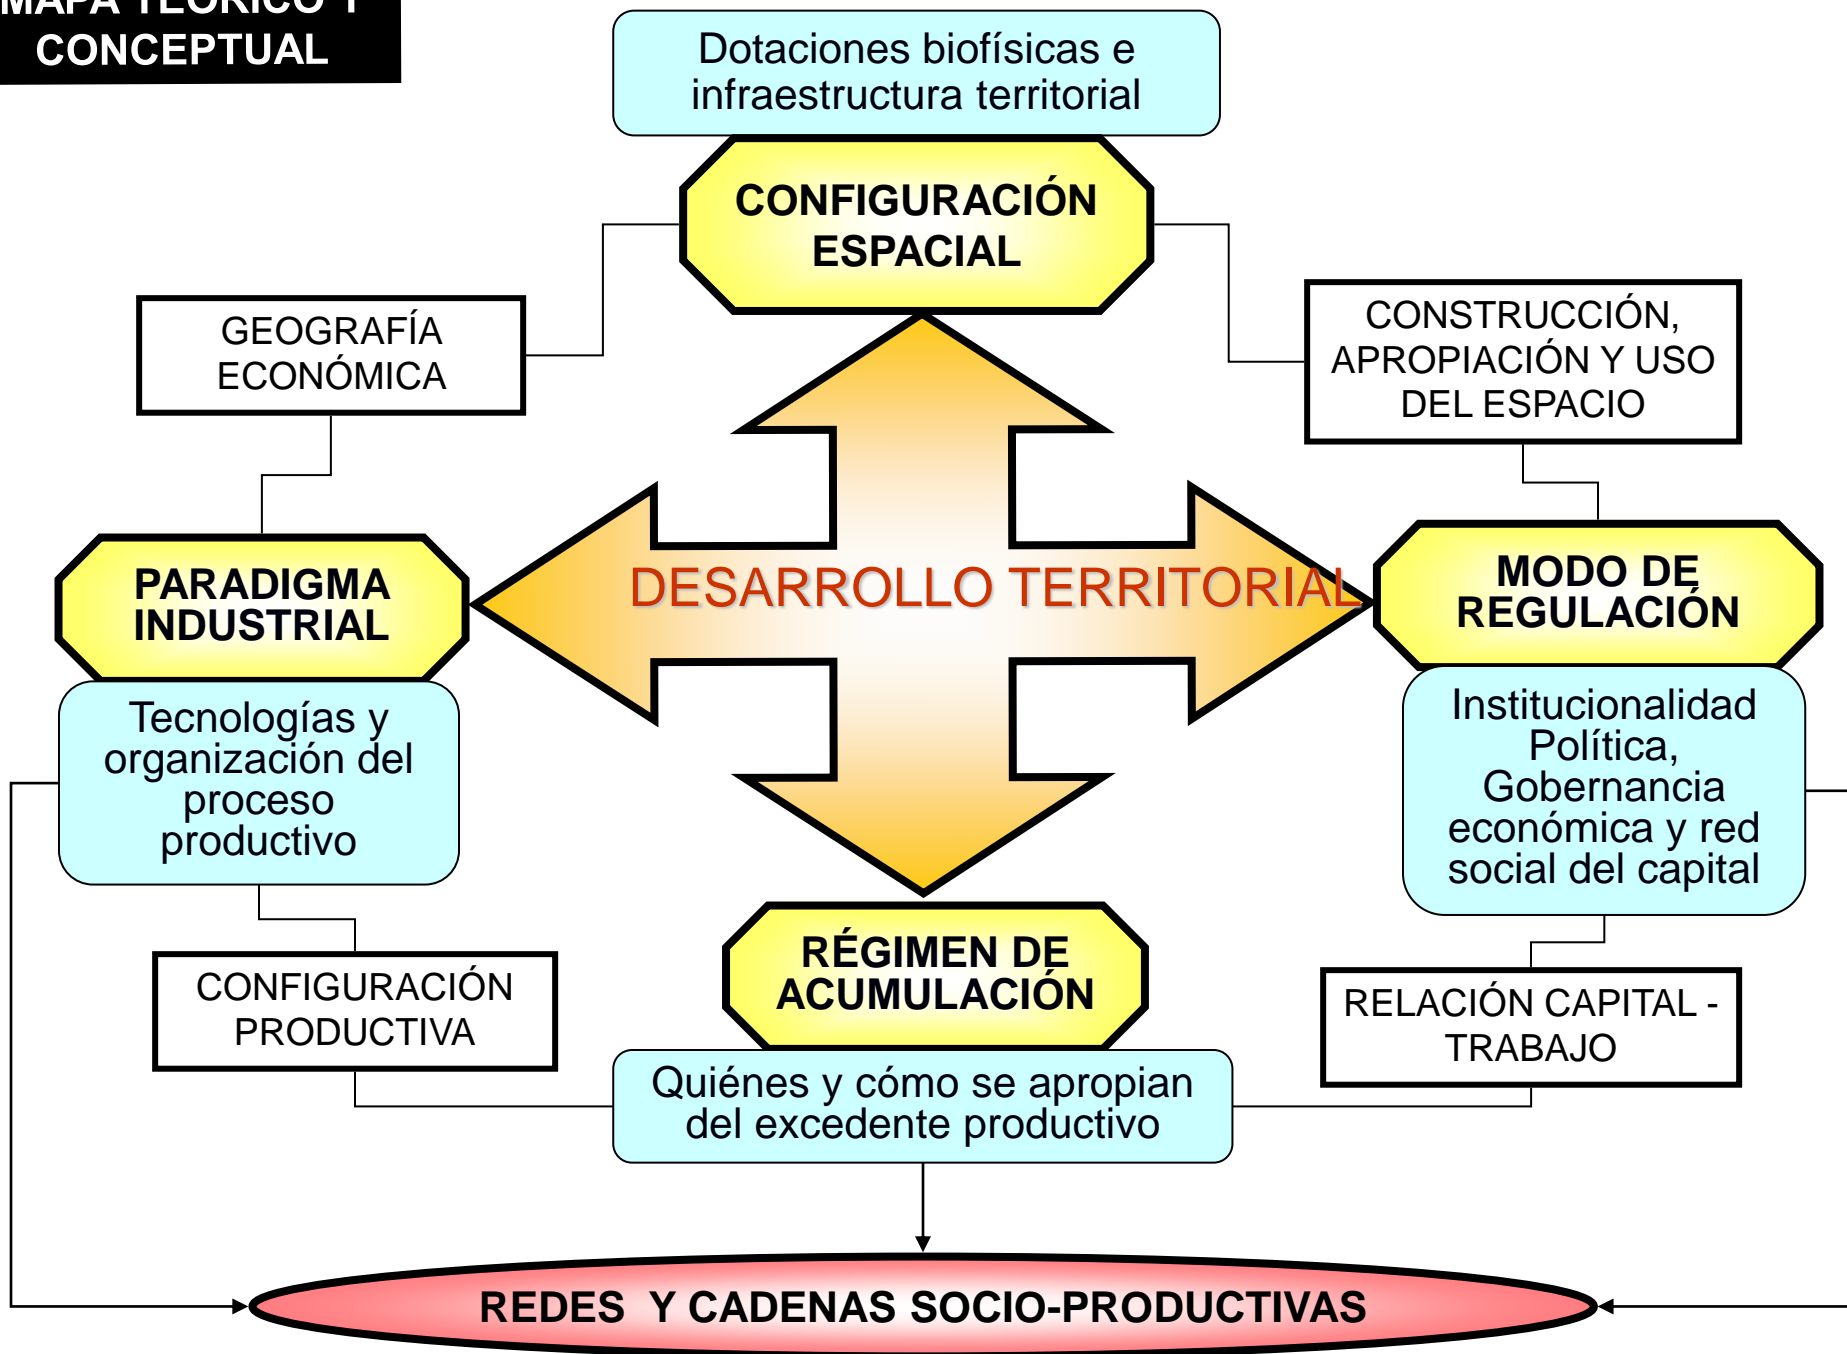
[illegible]
CONCEPTUAL

Dotaciones biofísicas e infraestructura territorial

CONFIGURACIÓN ESPACIAL

GEOGRAFÍA ECONÓMICA

CONSTRUCCIÓN, APROPIACIÓN Y USO DEL ESPACIO

PARADIGMA INDUSTRIAL

DESARROLLO TERRITORIAL

MODO DE REGULACIÓN

Tecnologías y organización del proceso productivo

Institucionalidad Política, Gobernancia económica y red social del capital

RÉGIMEN DE ACUMULACIÓN

CONFIGURACIÓN PRODUCTIVA

RELACIÓN CAPITAL - TRABAJO

Quiénes y cómo se apropian del excedente productivo

REDES Y CADENAS SOCIO-PRODUCTIVAS